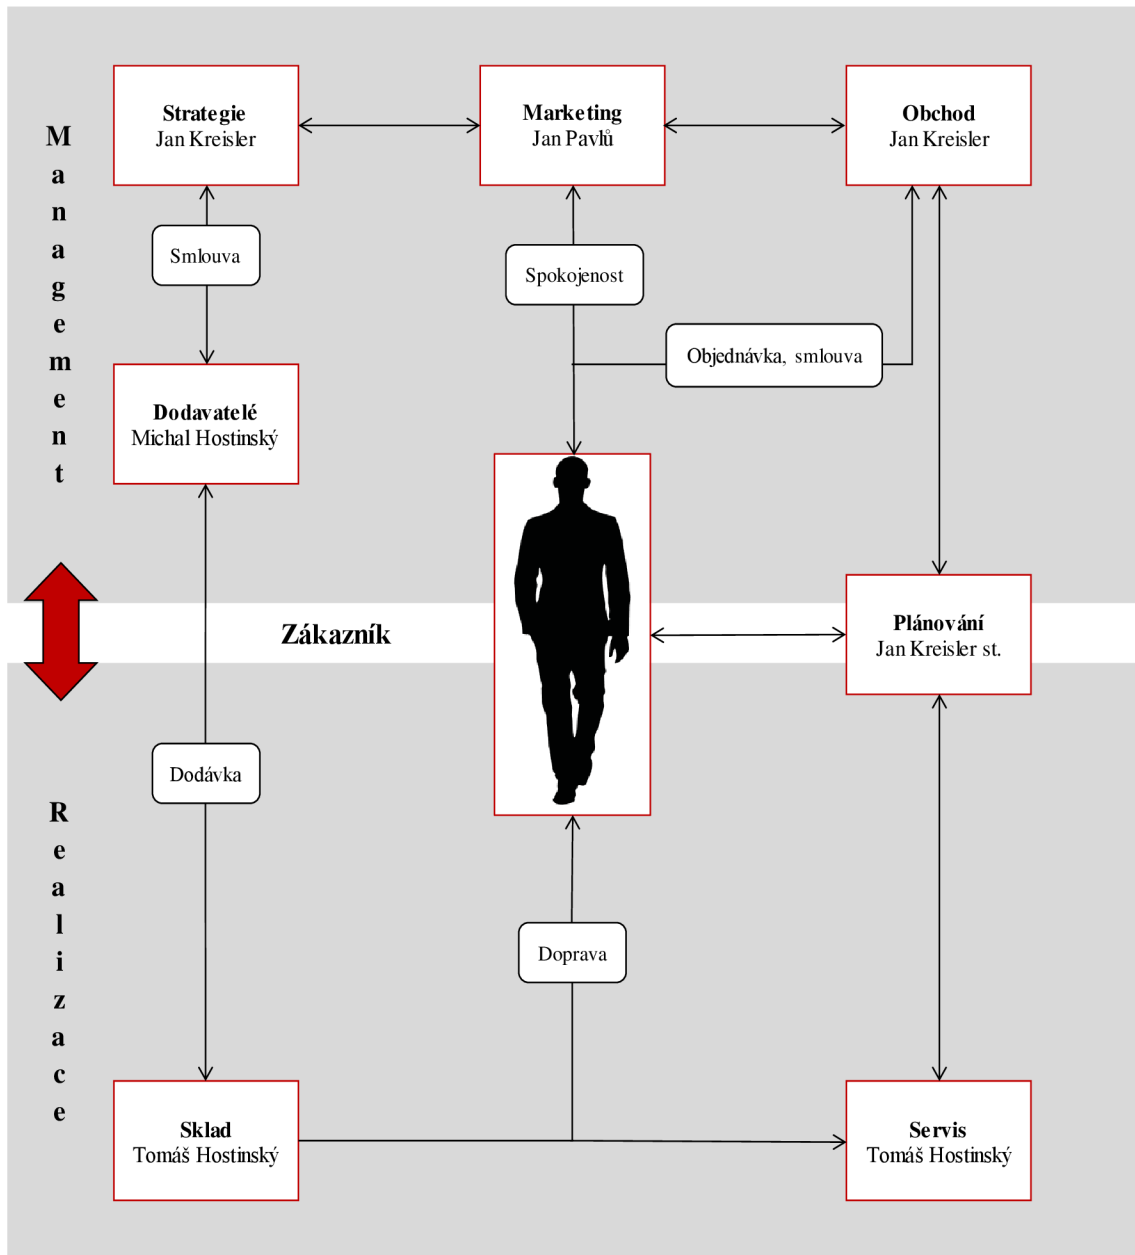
Management

Strategie
Jan Kreisler

Marketing
Jan Pavlů

Obchod
Jan Kreisler

Smlouva

Spokojenost

Objednávka, smlouva

Dodavatelé
Michal Hostinský

Zákazník

Plánování
Jan Kreisler st.

Dodávka

Realizace

Doprava

Sklad
Tomáš Hostinský

Servis
Tomáš Hostinský